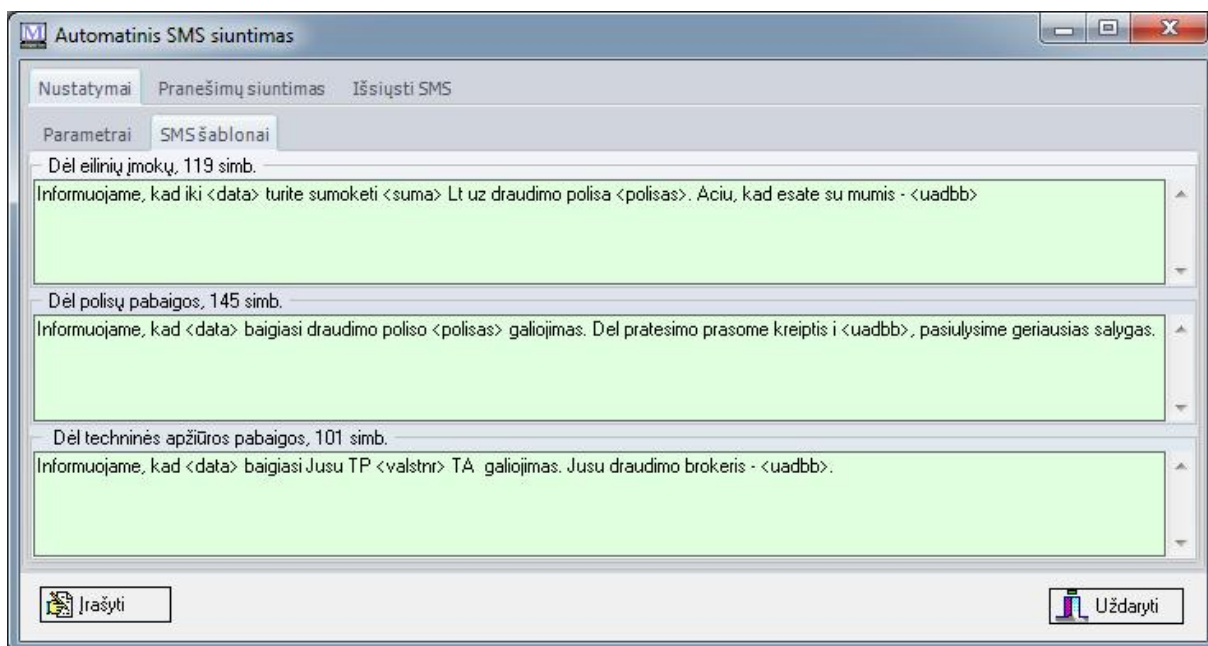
Automatinis SMS siuntimas

Nustatymai | Pranešimų siuntimas | Išsiųsti SMS

Parametrai | SMS šablonai

Dėl eilinių įmokų, 119 simb.

Informuojame, kad iki <data> turite sumoketi <suma> Lt uz draudimo polisa <polisas>. Aciu, kad esate su mumis - <uadbb>

Dėl polisų pabaigos, 145 simb.

Informuojame, kad <data> baigiasi draudimo poliso <polisas> galiojimas. Del pratesimo prasome kreiptis i <uadbb>, pasiulysime geriausias salygas.

Dėl techninės apžiūros pabaigos, 101 simb.

Informuojame, kad <data> baigiasi Jusu TP <valstnr> TA galiojimas. Jusu draudimo brokeris - <uadbb>.

Įrašyti

Uždaryti